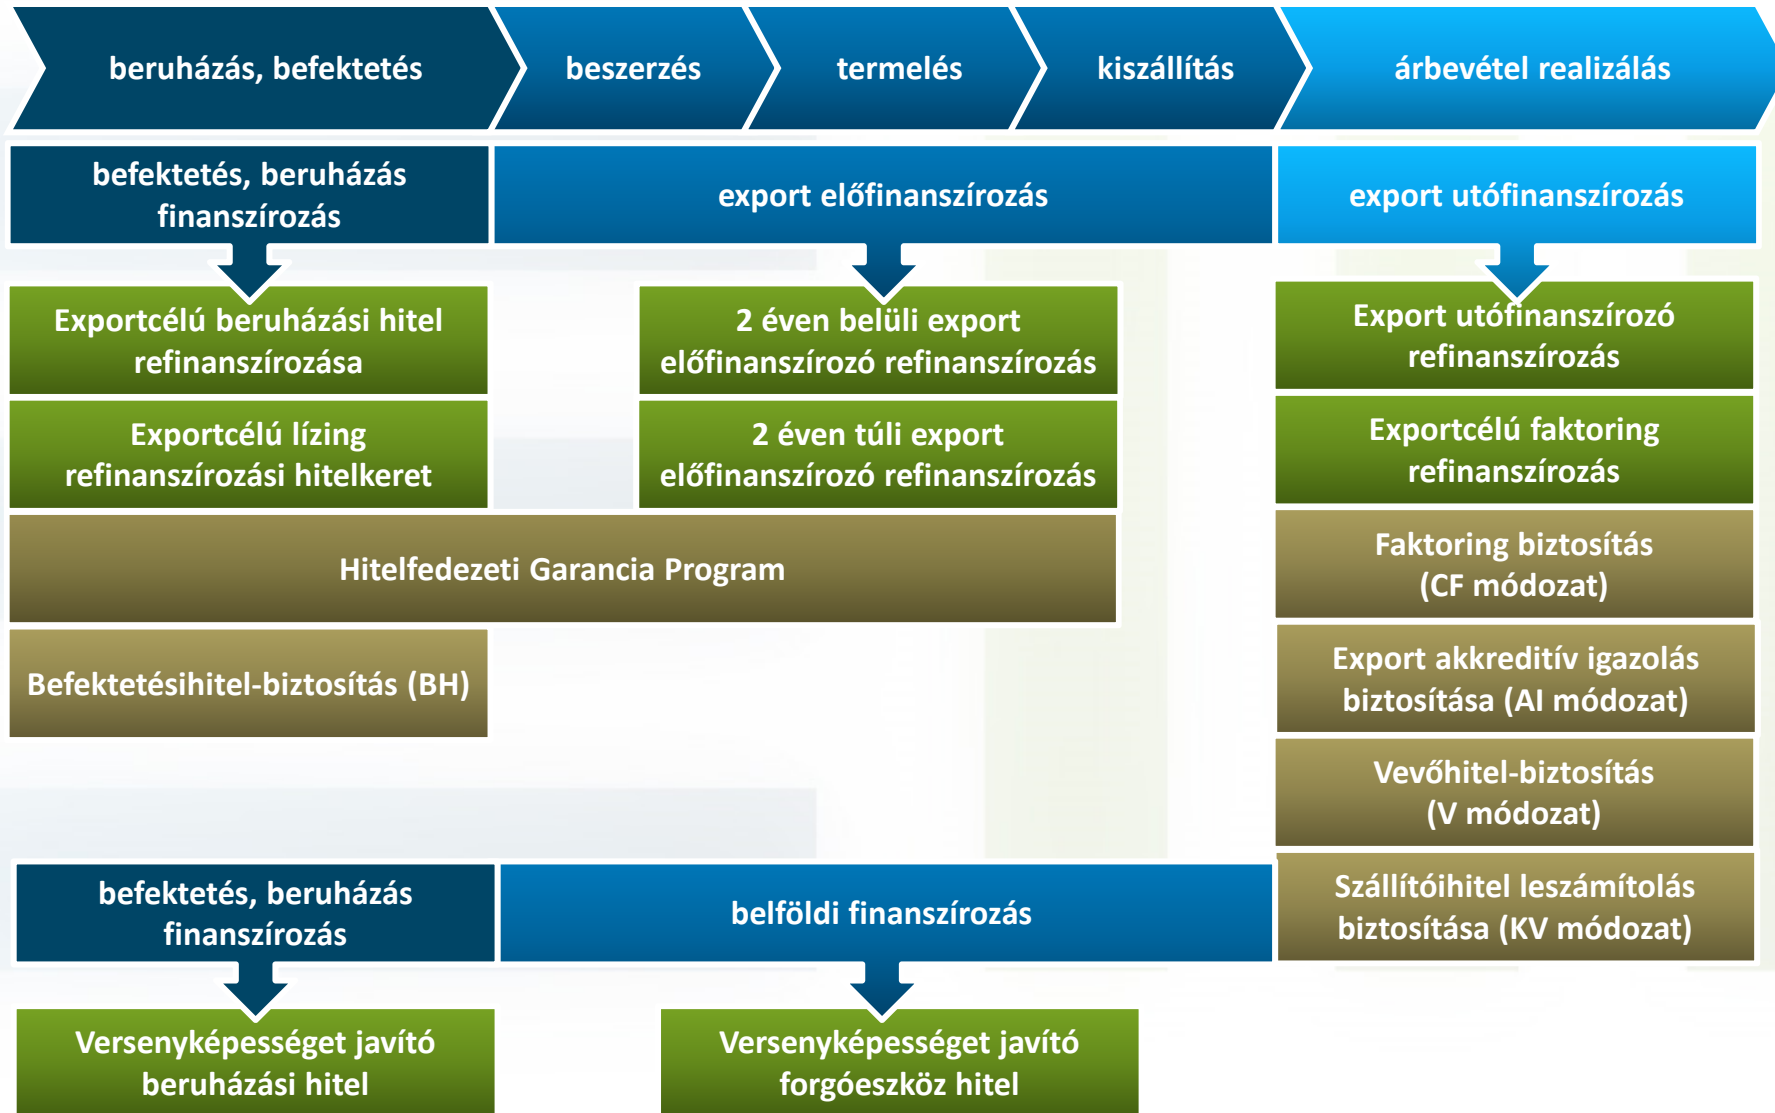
beruházás, befektetés

beszerzés

termelés

kiszállítás

árbevétel realizálás

befektetés, beruházás finanszírozás

export előfinanszírozás

export utófinanszírozás

Exportcélú beruházási hitel refinanszírozása

2 éven belüli export előfinanszírozó refinanszírozás

Export utófinanszírozó refinanszírozás

Exportcélú lízing refinanszírozási hitelkeret

2 éven túli export előfinanszírozó refinanszírozás

Exportcélú faktoring refinanszírozás

Hitelfedezeti Garancia Program

Faktoring biztosítás (CF módozat)

Befektetésihitel-biztosítás (BH)

Export akkreditív igazolás biztosítása (AI módozat)

Vevőhitel-biztosítás (V módozat)

befektetés, beruházás finanszírozás

belföldi finanszírozás

Szállítóihitel leszámítolás biztosítása (KV módozat)

Versenyképességet javító beruházási hitel

Versenyképességet javító forgóeszköz hitel